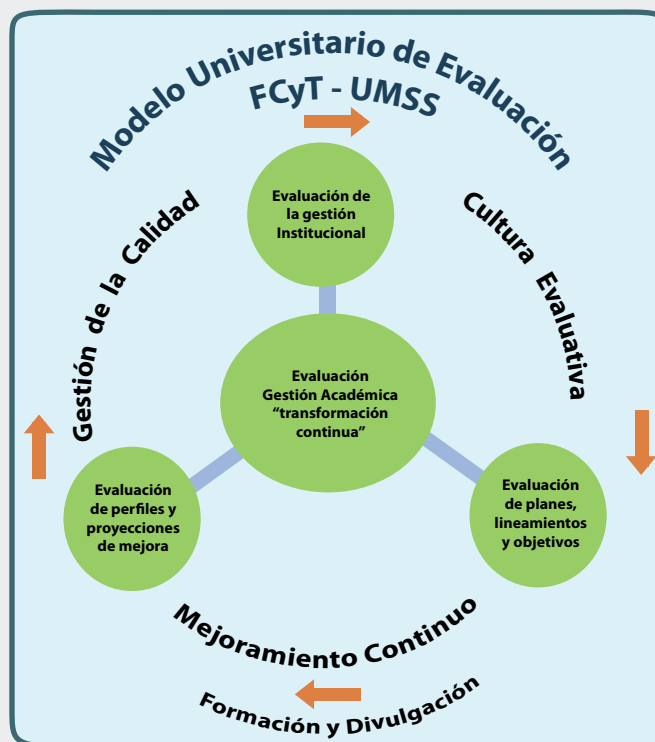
Modelo Universitario de Evaluación
FCyT - UMSS

Evaluación de la gestión Institucional

Cultura Evaluativa

Gestión de la Calidad

Evaluación Gestión Académica "transformación continua"

Evaluación de perfiles y proyecciones de mejora

Evaluación de planes, lineamientos y objetivos

Mejoramiento Continuo

Formación y Divulgación